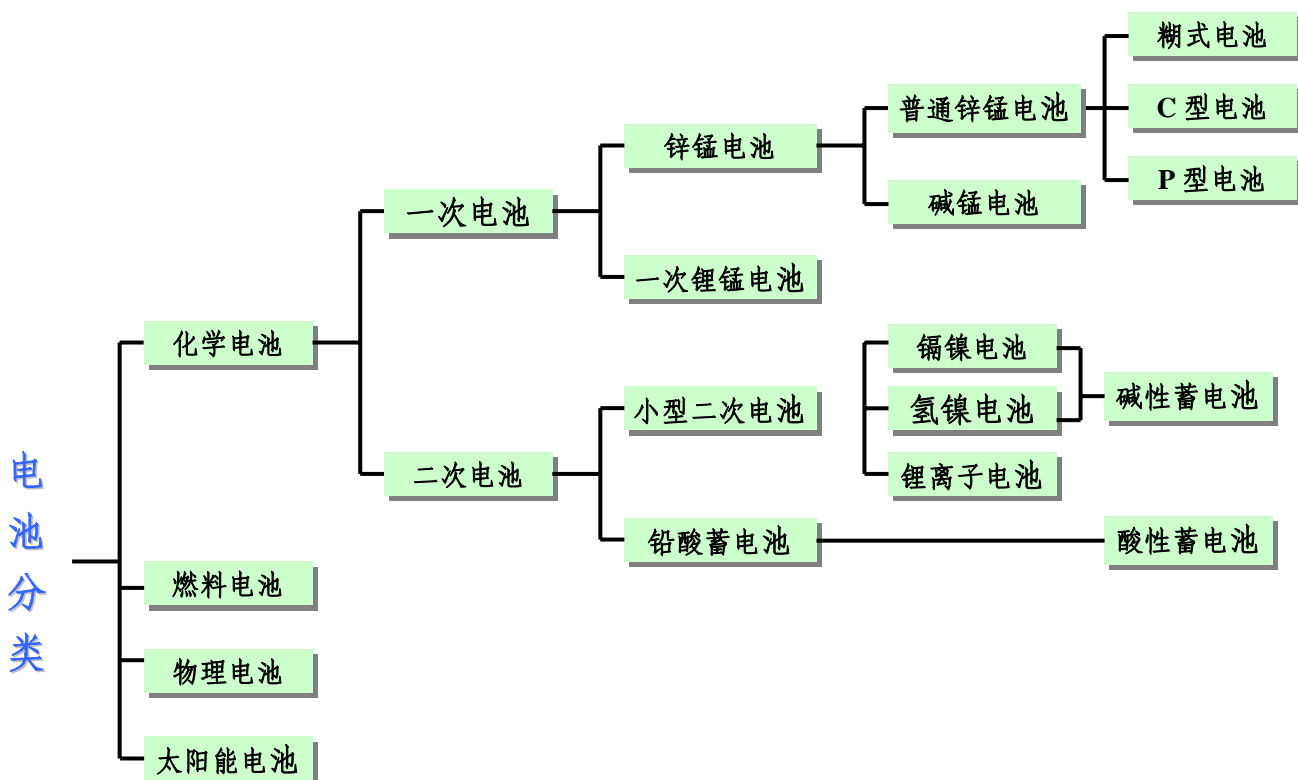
电池分类

化学电池
一次电池
锌锰电池
普通锌锰电池
糊式电池
C 型电池
P 型电池
碱锰电池
一次锂锰电池
二次电池
小型二次电池
镉镍电池
氢镍电池
碱性蓄电池
锂离子电池
铅酸蓄电池
酸性蓄电池
燃料电池
物理电池
太阳能电池